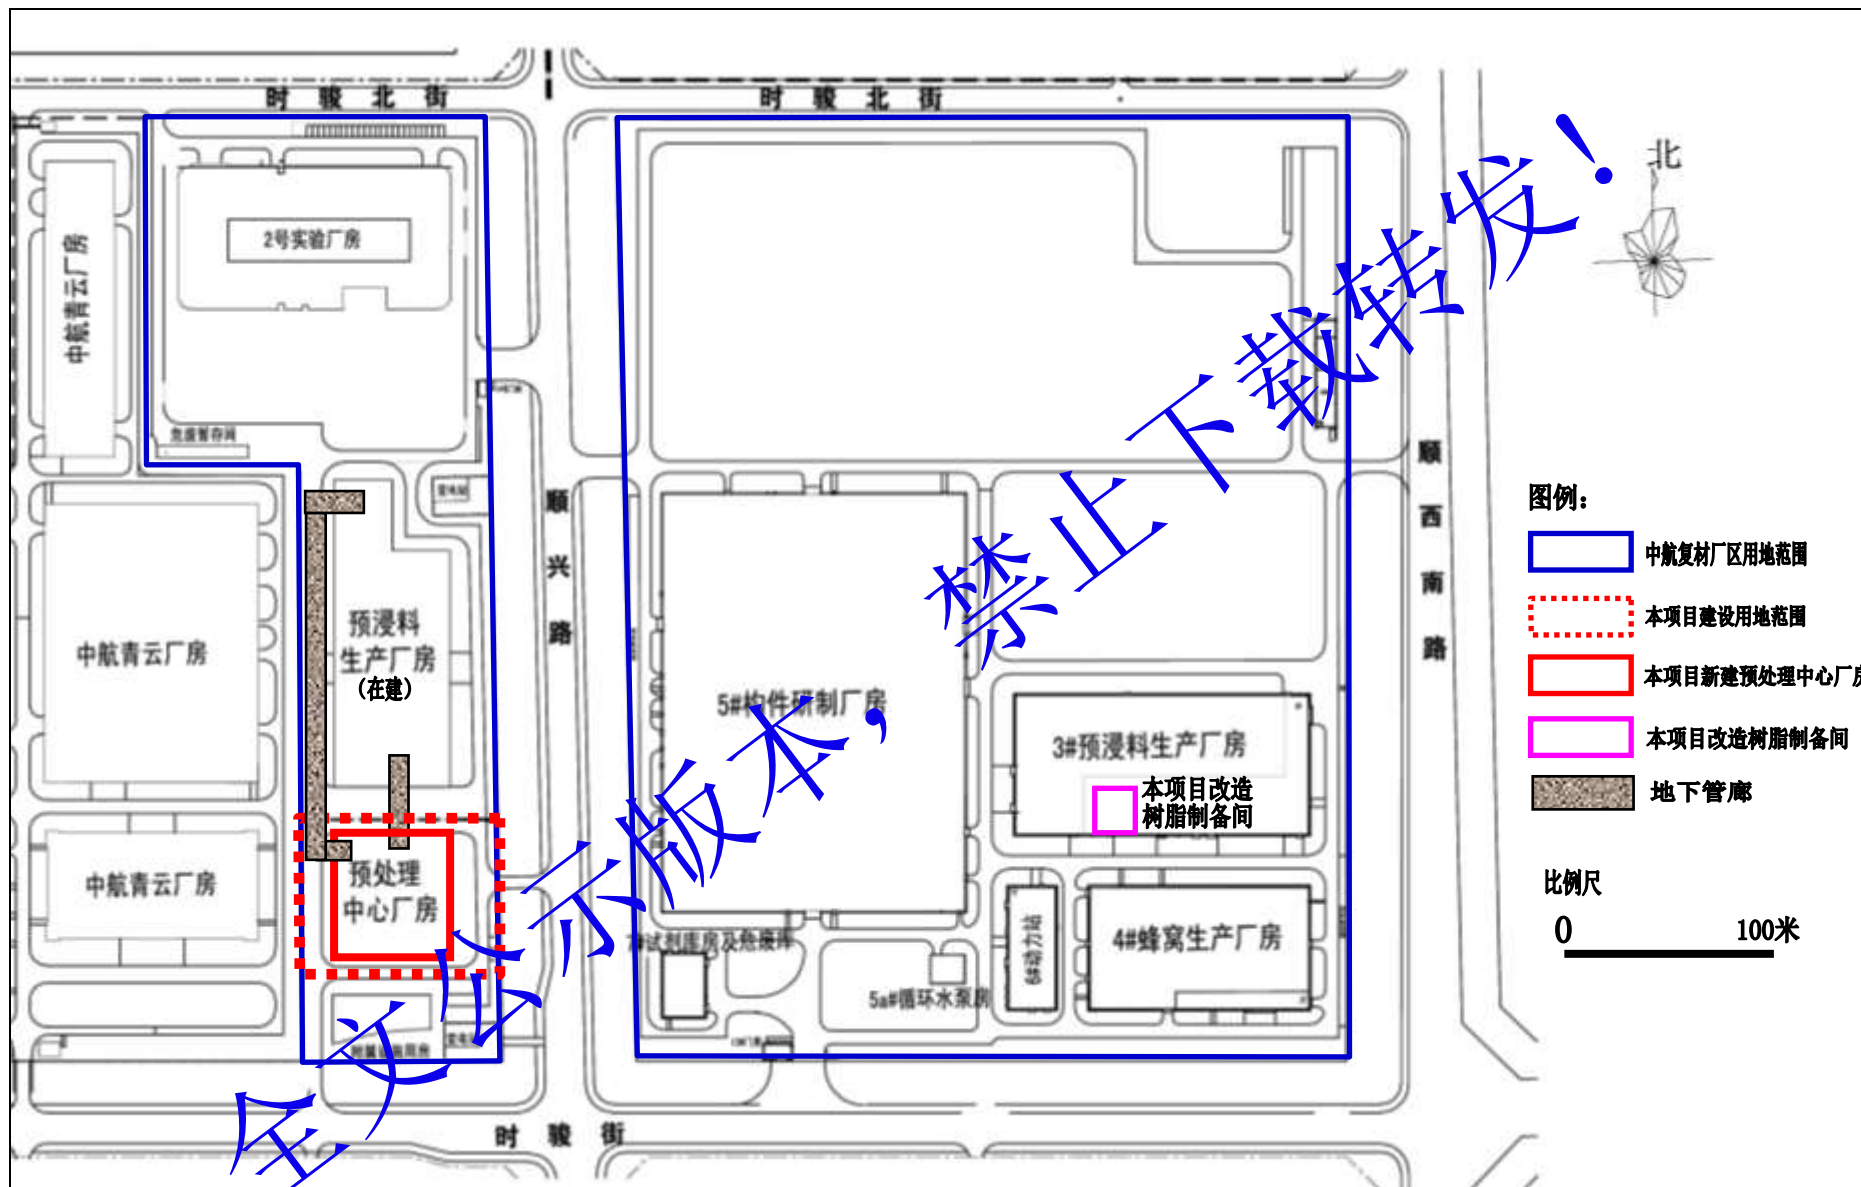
时骏北街

时骏北街

北

2号实验厂房

中航青云厂房

危废暂存间

顺兴路

顺西南路

中航青云厂房

预浸料生产厂房（在建）

5#构件研制厂房

3#预浸料生产厂房

本项目改造树脂制备间

中航青云厂房

预处理中心厂房

试剂库房及危废库

5a#循环水泵房

4#蜂窝生产厂房

时骏街

图例：

中航复材厂区用地范围

本项目建设用地范围

本项目新建预处理中心厂房

本项目改造树脂制备间

地下管廊

比例尺

0 100米

全文公示版本，禁止下载转发！